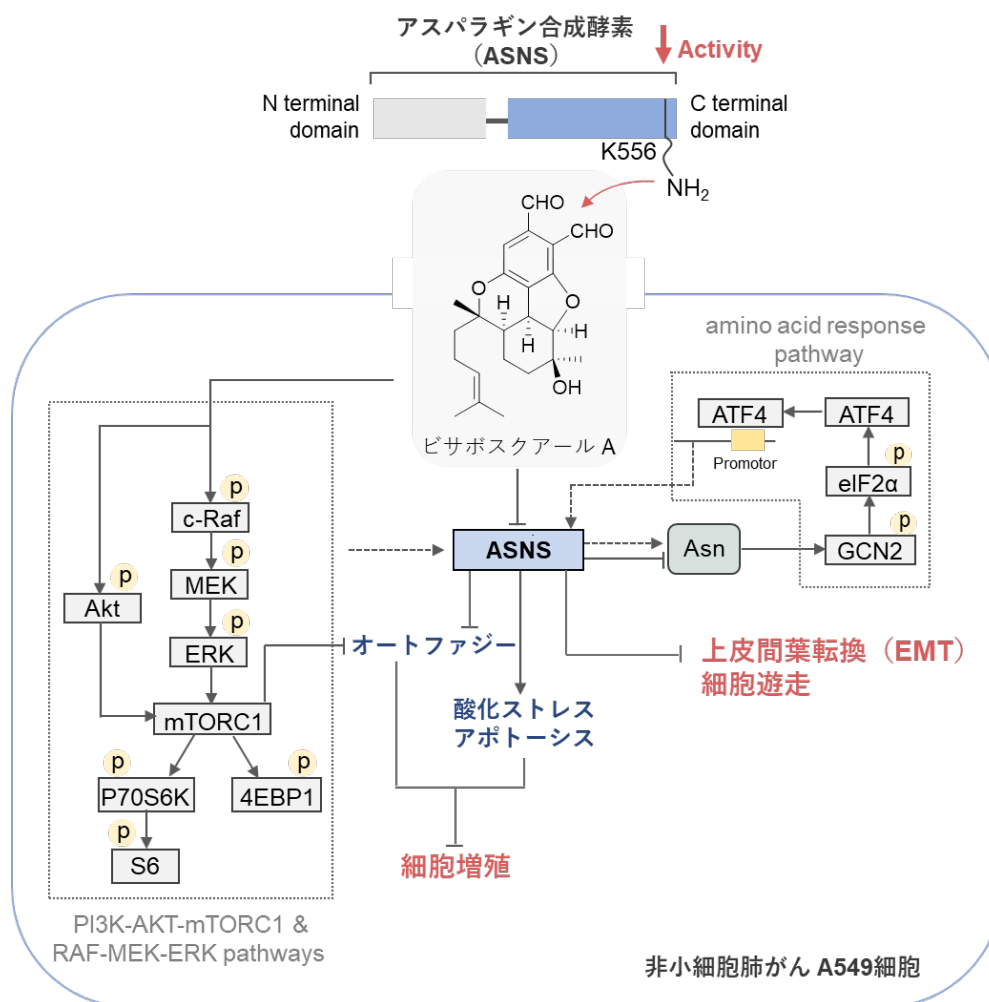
アスパラギン合成酵素
（ASNS）

Activity

N terminal domain

C terminal domain

K556

$NH_2$

CHO

CHO

H

H

H

OH

ビサボスクアール A

amino acid response pathway

ATF4

ATF4

Promotor

p

eIF2α

p

GCN2

Asn

ASNS

p

c-Raf

p

MEK

p

Akt

p

ERK

mTORC1

p

P70S6K

p

4EBP1

p

S6

オートファジー

酸化ストレス
アポトーシス

上皮間葉転換（EMT）
細胞遊走

細胞増殖

PI3K-AKT-mTORC1 &
RAF-MEK-ERK pathways

非小細胞肺がん A549細胞